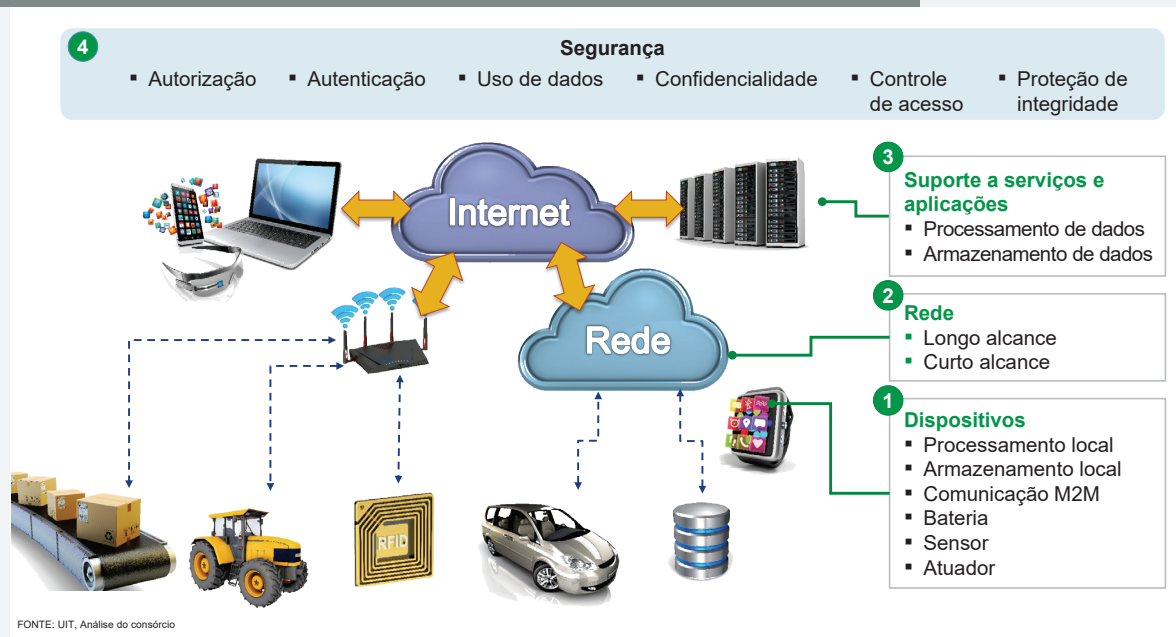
4
Segurança
▪ Autorização ▪ Autenticação ▪ Uso de dados ▪ Confidencialidade ▪ Controle de acesso ▪ Proteção de integridade

Internet

Rede

RFID

3
Suporte a serviços e aplicações
▪ Processamento de dados
▪ Armazenamento de dados

2
Rede
▪ Longo alcance
▪ Curto alcance

1
Dispositivos
▪ Processamento local
▪ Armazenamento local
▪ Comunicação M2M
▪ Bateria
▪ Sensor
▪ Atuador

FONTE: UIT, Análise do consórcio